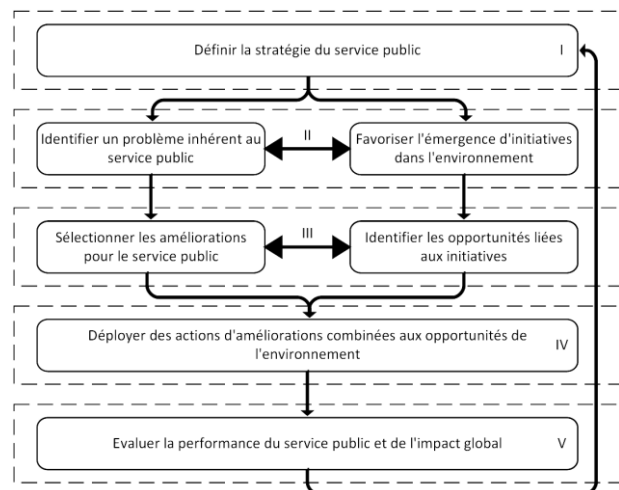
Définir la stratégie du service public

I

Identifier un problème inhérent au service public

II

Favoriser l'émergence d'initiatives dans l'environnement

Sélectionner les améliorations pour le service public

III

Identifier les opportunités liées aux initiatives

Déployer des actions d'améliorations combinées aux opportunités de l'environnement

IV

Evaluer la performance du service public et de l'impact global

V